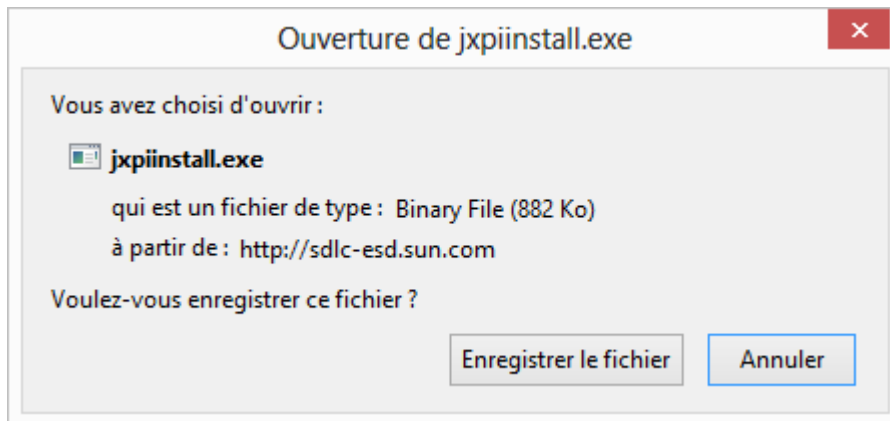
Ouverture de jxpiinstall.exe

Vous avez choisi d'ouvrir :

jxpiinstall.exe

qui est un fichier de type : Binary File (882 Ko)

à partir de : http://sdlc-esd.sun.com

Voulez-vous enregistrer ce fichier ?

Enregistrer le fichier

Annuler